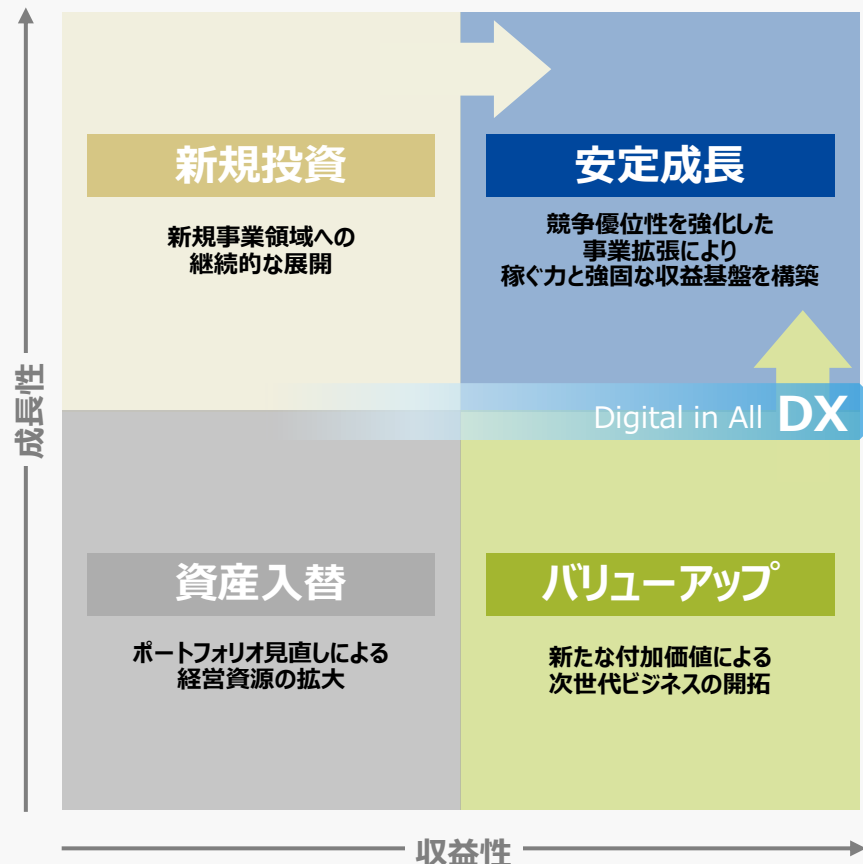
成長性

新規投資

新規事業領域への継続的な展開

安定成長

競争優位性を強化した事業拡張により稼ぐ力と強固な収益基盤を構築

Digital in All DX

資産入替

ポートフォリオ見直しによる経営資源の拡大

バリューアップ

新たな付加価値による次世代ビジネスの開拓

収益性